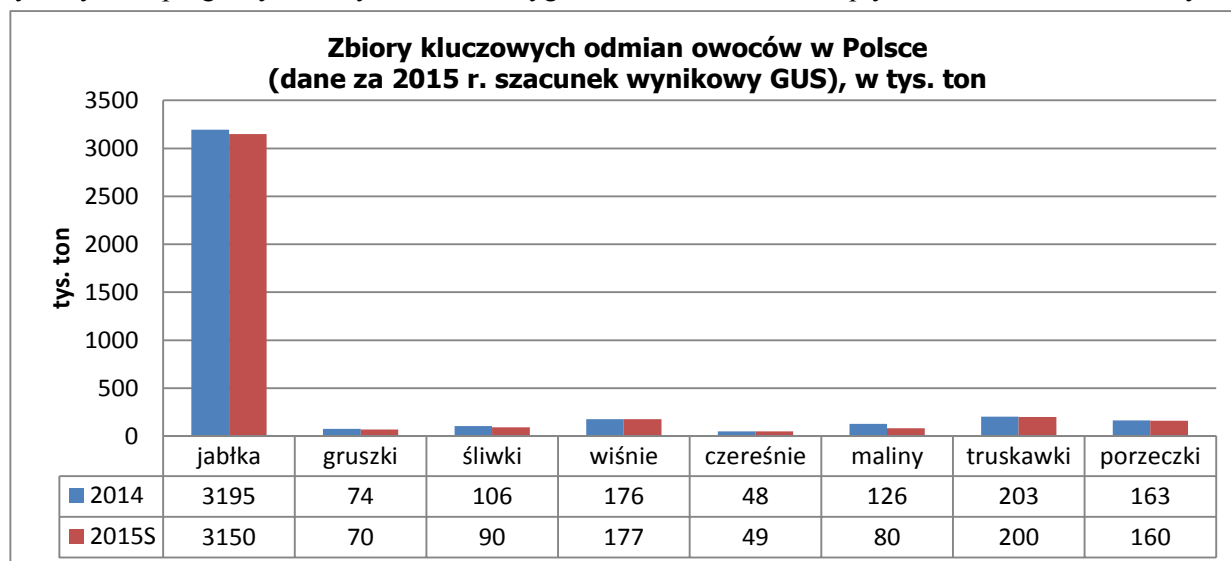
Zbiory kluczowych odmian owoców w Polsce
(dane za 2015 r. szacunek wynikowy GUS), w tys. ton

tys. ton

3500
3000
2500
2000
1500
1000
500
0

| | jabłka | gruszki | śliwki | wiśnie | czereśnie | maliny | truskawki | porzeczki |
|---|---|---|---|---|---|---|---|---|
| 2014 | 3195 | 74 | 106 | 176 | 48 | 126 | 203 | 163 |
| 2015S | 3150 | 70 | 90 | 177 | 49 | 80 | 200 | 160 |